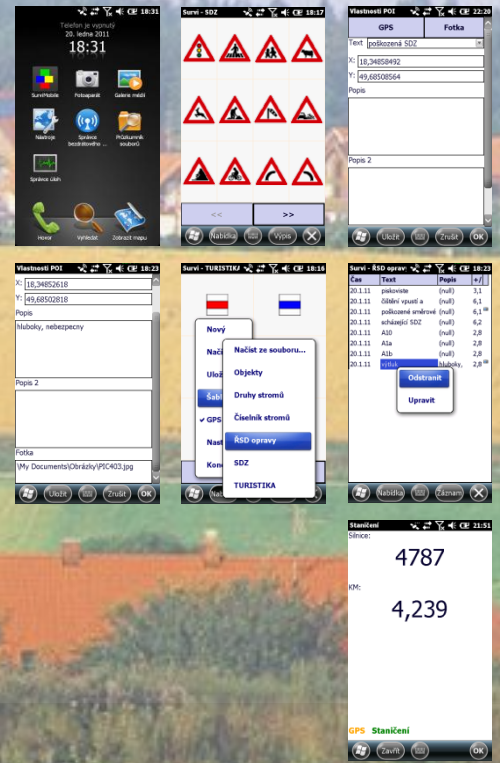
18:31
Telefon je vypnutý
20. ledna 2011
18:31

SurviMobile
Fotoaparát
Galerie médií
Nástroje
Správce bezdrátového ...
Průzkumník souborů
Správce úloh
Hovor
Vyhledat
Zobrazit mapu

Survi - SDZ 18:17
<<
>>
Nabídka
Výpis

Vlastnosti POI 22:20
GPS
Fotka
Text poškozená SDZ
X: 18,34858492
Y: 49,68508564
Popis
Popis 2
Uložit
Zrušit
OK

Vlastnosti POI 18:23
X: 18,34852618
Y: 49,68508818
Popis
hluboky, nebezpecny
Popis 2
Fotka
\My Documents\Obrázky\PIC403.jpg
Uložit
Zrušit
OK

Survi - TURISTIKA 18:16
Nový
Načí
Ulož
Šabl
✔ GPS
Nast
Konc
Načíst ze souboru...
Objekty
Druhy stromů
Číselník stromů
ŘSD opravy
SDZ
TURISTIKA
Nabí

Survi - ŘSD oprav 18:23
| Čas | Text | Popis | +/ |
|---|---|---|---|
| 20.1.11 | pískoviste | (null) | 3,1 |
| 20.1.11 | čištění vpustí a | (null) | 6,1 |
| 20.1.11 | poškozené směrové | (null) | 6,1 |
| 20.1.11 | scházející SDZ | (null) | 6,2 |
| 20.1.11 | A10 | (null) | 2,8 |
| 20.1.11 | A1a | (null) | 2,8 |
| 20.1.11 | A1b | (null) | 2,8 |
| 20.1.11 | výtluk | hluboky, | 2,8 |
Odstranit
Upravit
Nabídka
Záznam

Staničení 21:51
Silnice:
4787
KM:
4,239
GPS Staničení
Zavřít
OK